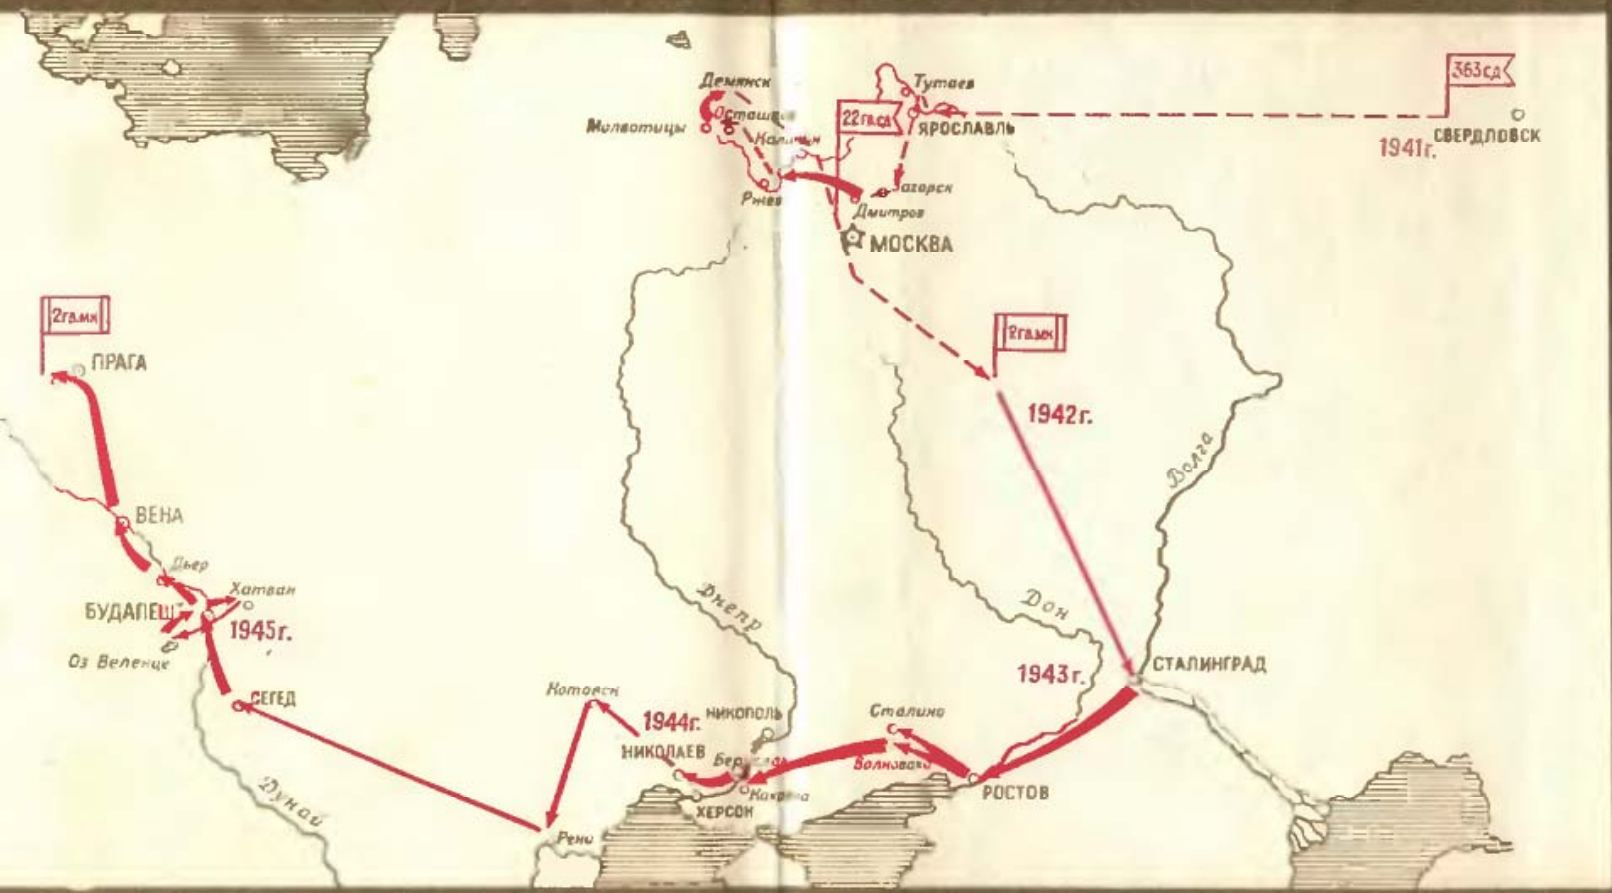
363сд
Демянск
Тутаев
Осташков
Молвотицы
Калинин
22гв.сд
ЯРОСЛАВЛЬ
СВЕРДЛОВСК
1941г.
Ржев
Загорск
Дмитров
МОСКВА
2гв.мк
ПРАГА
2гв.мк
1942г.
Волга
ВЕНА
Дьер
Хатван
БУДАПЕШТ
1945г.
Оз Веленце
Днепр
Дон
СТАЛИНГРАД
1943г.
СЕГЕД
Котовск
1944г.
НИКОПОЛЬ
Сталино
НИКОЛАЕВ
Берислав
Волноваха
Каховка
ХЕРСОН
РОСТОВ
Дунай
Рени